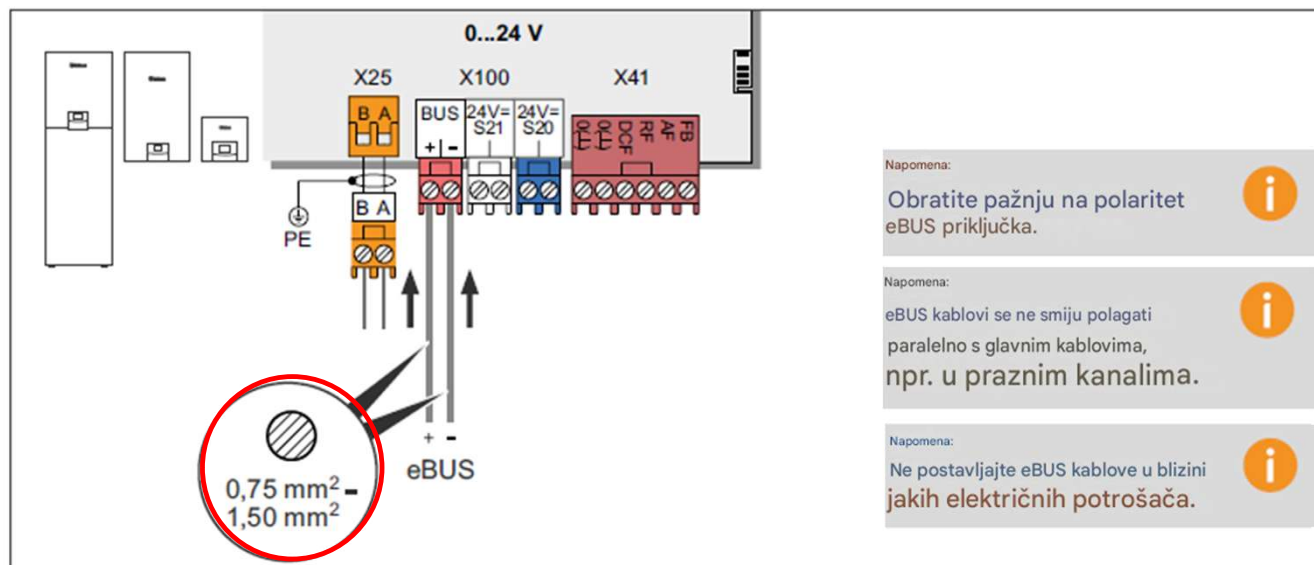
0...24 V

X25

X100

X41

B A

BUS

24V= S21

24V= S20

0T 1T DCF RF AF FB

+ | -

B A

PE

+ -

eBUS

0,75 mm$^2$ -
1,50 mm$^2$

Napomena:

Obratite pažnju na polaritet eBUS priključka.

Napomena:

eBUS kablovi se ne smiju polagati paralelno s glavnim kablovima, npr. u praznim kanalima.

Napomena:

Ne postavljajte eBUS kablove u blizini jakih električnih potrošača.